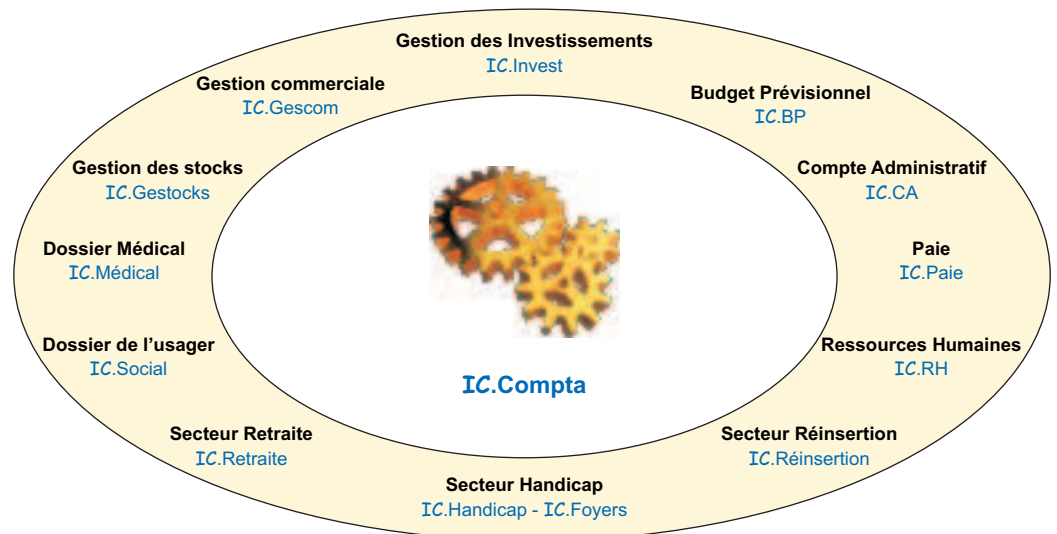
Gestion des Investissements
IC.Invest

Gestion commerciale
IC.Gescom

Budget Prévisionnel
IC.BP

Gestion des stocks
IC.Gestocks

Compte Administratif
IC.CA

Dossier Médical
IC.Médical

Paie
IC.Paie

Dossier de l'usager
IC.Social

Ressources Humaines
IC.RH

IC.Compta

Secteur Retraite
IC.Retraite

Secteur Réinsertion
IC.Réinsertion

Secteur Handicap
IC.Handicap - IC.Foyers